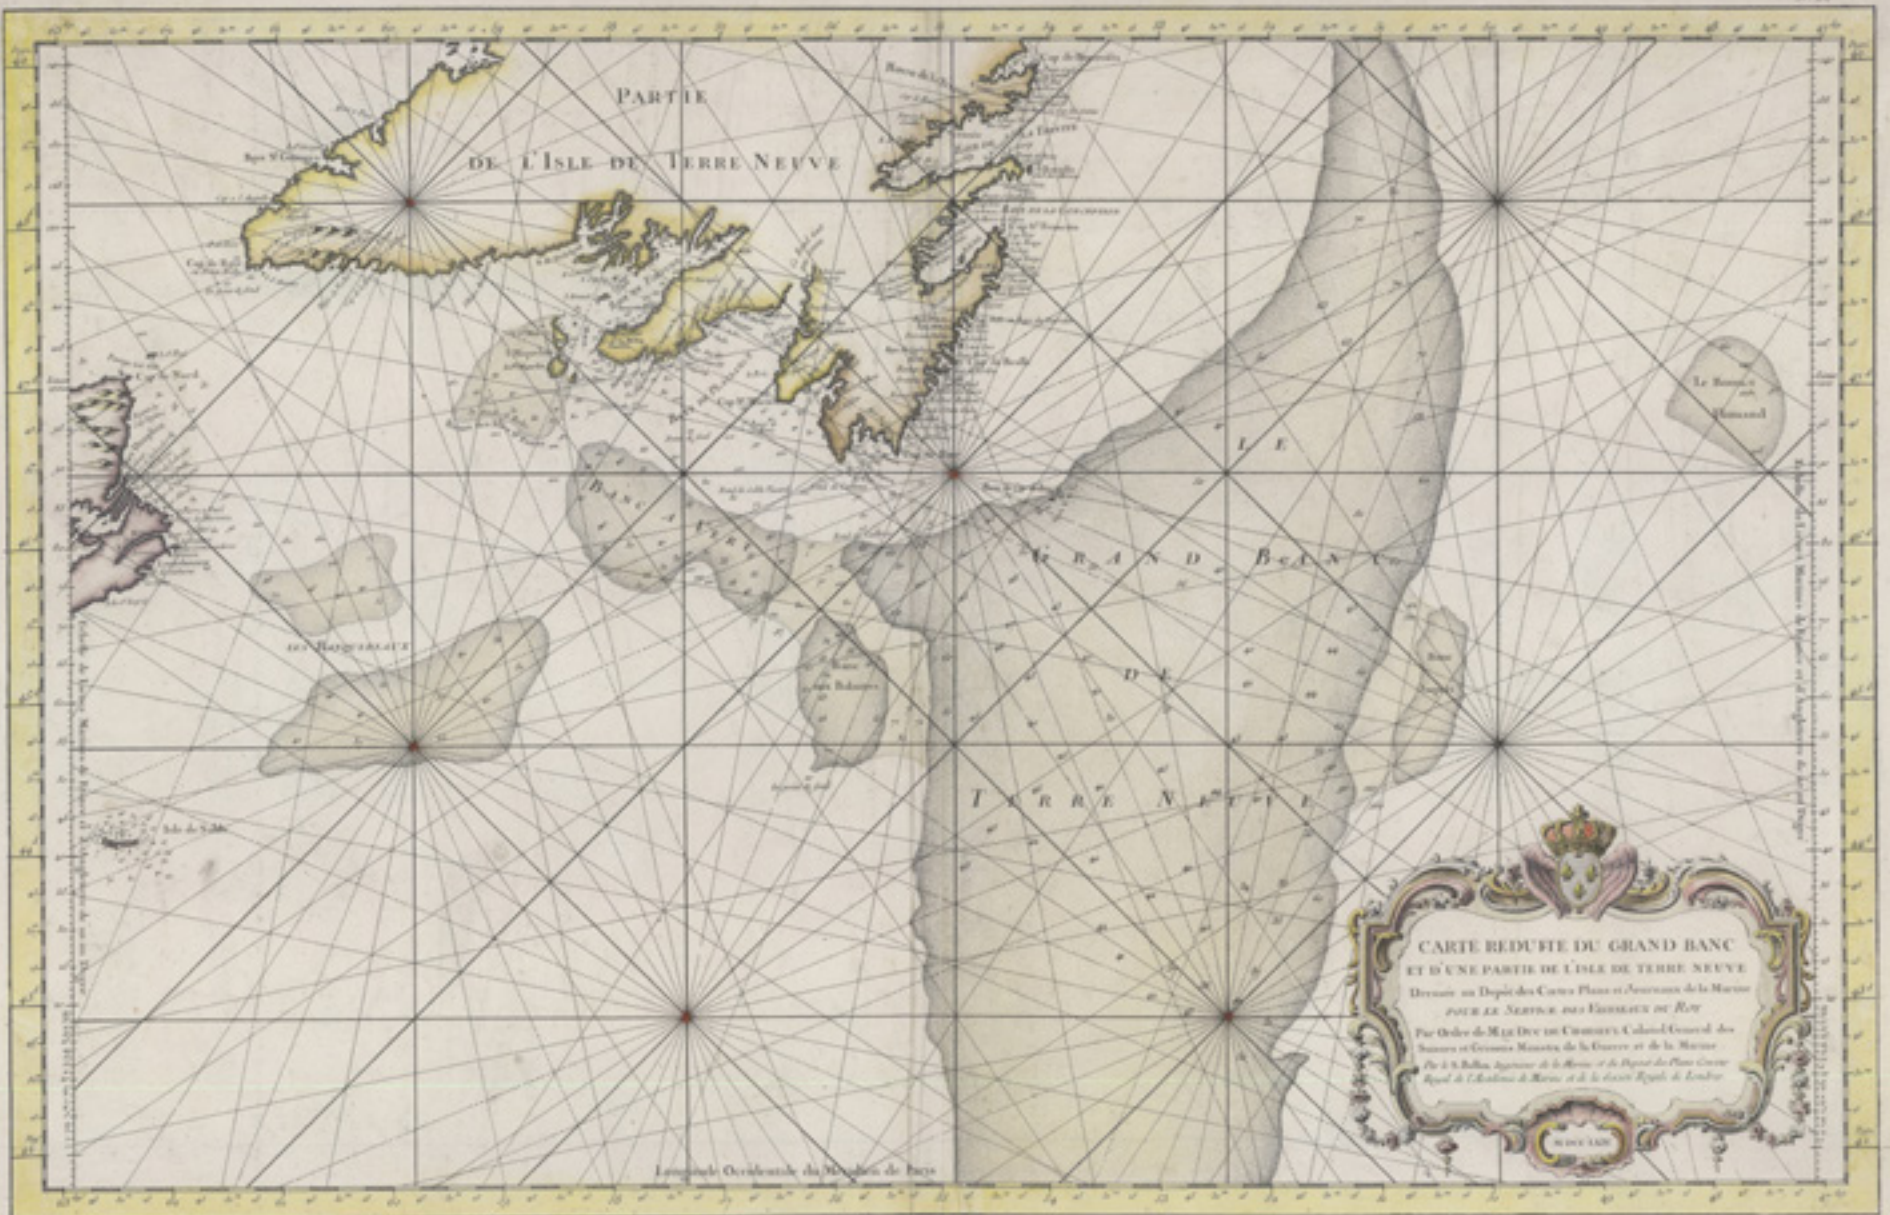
PARTIE
DE L'ISLE DE TERRE NEUVE

LE
GRAND BANC
DE
TERRE NEUVE

BANC A VERT

Les Banquereau

Banc aux Baleines

Isle de Sable

Le Bonnet Flamand

Cap de Raye

CARTE REDUITE DU GRAND BANC
ET D'UNE PARTIE DE L'ISLE DE TERRE NEUVE
Dressée au Depôt des Cartes Plans et Journaux de la Marine
POUR LE SERVICE DES VAISSEAUX DU ROY
Par Ordre de M. LE DUC DE CHOISEUL Colonel General des Suisses et Grisons Ministre de la Guerre et de la Marine
Par le S. Bellin, Ingenieur de la Marine et du Depost des Plans Censeur Royal de l'Academie de Marine et de la Societé Royale de Londres

M.DCC.LXV

Longitude Occidentale du Meridien de Paris